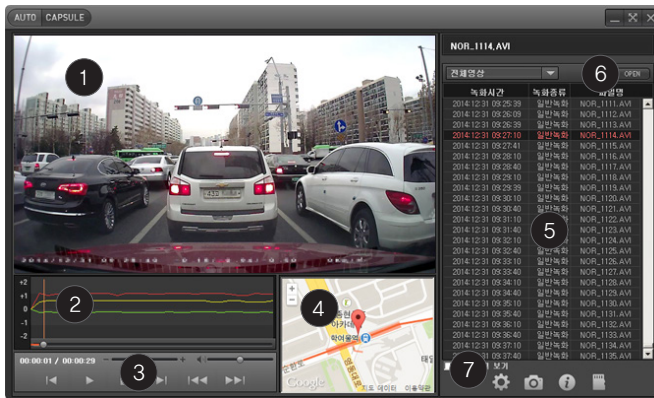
AUTO CAPSULE

NOR_1114.AVI

전체영상

OPEN

| 녹화시간 | 녹화종류 | 파일명 |
|---|---|---|
| 2014:12:31 09:25:39 | 일반녹화 | NOR_1111.AVI |
| 2014:12:31 09:26:09 | 일반녹화 | NOR_1112.AVI |
| 2014:12:31 09:26:40 | 일반녹화 | NOR_1113.AVI |
| 2014:12:31 09:27:10 | 일반녹화 | NOR_1114.AVI |
| 2014:12:31 09:27:41 | 일반녹화 | NOR_1115.AVI |
| 2014:12:31 09:28:10 | 일반녹화 | NOR_1116.AVI |
| 2014:12:31 09:28:40 | 일반녹화 | NOR_1117.AVI |
| 2014:12:31 09:29:10 | 일반녹화 | NOR_1118.AVI |
| 2014:12:31 09:29:39 | 일반녹화 | NOR_1119.AVI |
| 2014:12:31 09:30:10 | 일반녹화 | NOR_1120.AVI |
| 2014:12:31 09:30:40 | 일반녹화 | NOR_1121.AVI |
| 2014:12:31 09:31:10 | 일반녹화 | NOR_1122.AVI |
| 2014:12:31 09:31:40 | 일반녹화 | NOR_1123.AVI |
| 2014:12:31 09:32:10 | 일반녹화 | NOR_1124.AVI |
| 2014:12:31 09:32:40 | 일반녹화 | NOR_1125.AVI |
| 2014:12:31 09:33:10 | 일반녹화 | NOR_1126.AVI |
| 2014:12:31 09:33:40 | 일반녹화 | NOR_1127.AVI |
| 2014:12:31 09:34:10 | 일반녹화 | NOR_1128.AVI |
| 2014:12:31 09:34:40 | 일반녹화 | NOR_1129.AVI |
| 2014:12:31 09:35:10 | 일반녹화 | NOR_1130.AVI |
| 2014:12:31 09:35:40 | 일반녹화 | NOR_1131.AVI |
| 2014:12:31 09:36:10 | 일반녹화 | NOR_1132.AVI |
| 2014:12:31 09:36:40 | 일반녹화 | NOR_1133.AVI |
| 2014:12:31 09:37:10 | 일반녹화 | NOR_1134.AVI |
| 2014:12:31 09:37:40 | 일반녹화 | NOR_1135.AVI |

보기

1 2 3 4 5 6 7

+2 +1 0 -1 -2

00:00:01 / 00:00:29

+
-

아크로 약수역

Google 지도 데이터 이용약관